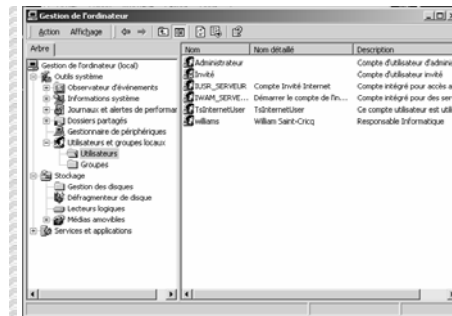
Gestion de l'ordinateur

Action Affichage

Arbre

Gestion de l'ordinateur (local)
Outils système
Observateur d'événements
Informations système
Journaux et alertes de performar
Dossiers partagés
Gestionnaire de périphériques
Utilisateurs et groupes locaux
Utilisateurs
Groupes
Stockage
Gestion des disques
Défragmenteur de disque
Lecteurs logiques
Médias amovibles
Services et applications

| Nom | Nom détaillé | Description |
|---|---|---|
| Administrateur | | Compte d'utilisateur d'admin |
| Invité | | Compte d'utilisateur invité |
| IUSR_SERVEUR | Compte Invité Internet | Compte intégré pour accès a |
| IWAM_SERVE... | Démarrer le compte de l'in... | Compte intégré pour des ser |
| TsInternetUser | TsInternetUser | Ce compte utilisateur est uti |
| williams | William Saint-Cricq | Responsable Informatique |